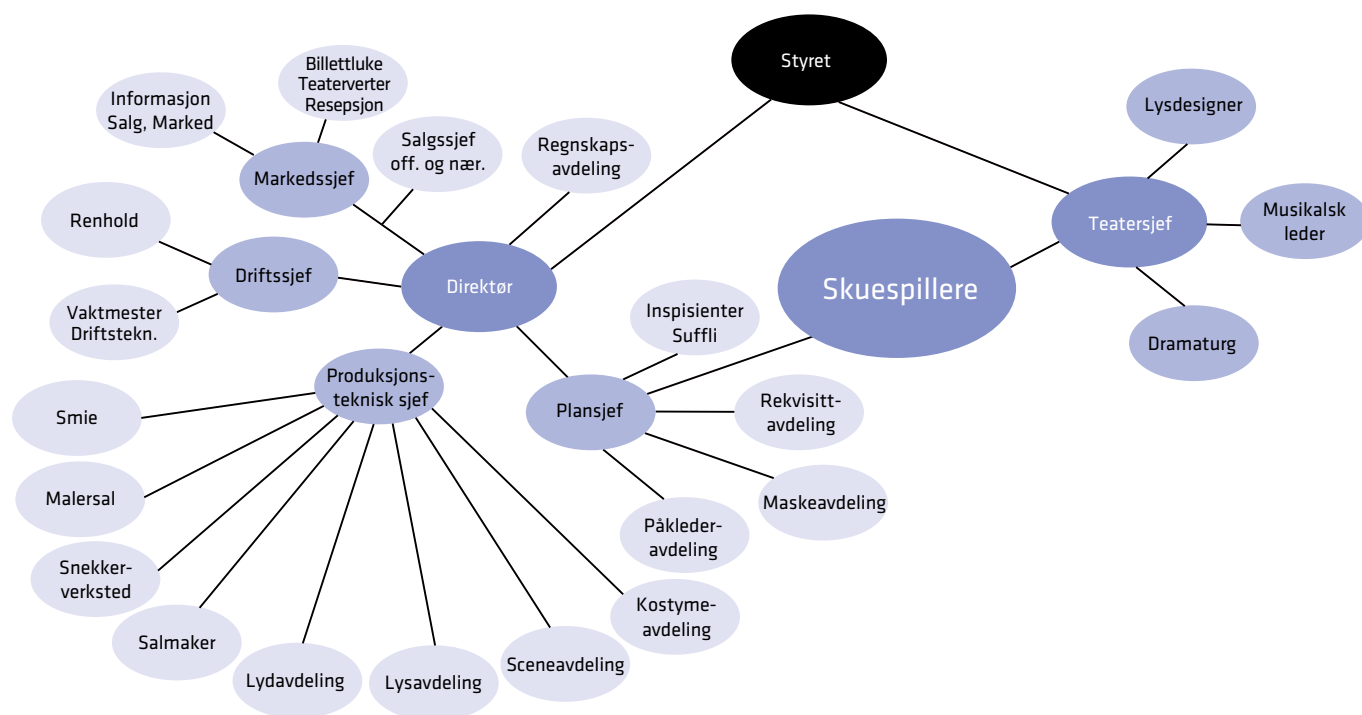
Styret

Teatersjef

Lysdesigner

Musikalsk leder

Dramaturg

Skuespillere

Direktør

Markedssjef

Informasjon Salg, Marked

Billettluke Teaterverter Resepsjon

Salgssjef off. og nær.

Regnskaps-avdeling

Driftssjef

Renhold

Vaktmester Driftstekn.

Produksjons-teknisk sjef

Smie

Malersal

Snekker-verksted

Salmaker

Lydavdeling

Lysavdeling

Sceneavdeling

Kostyme-avdeling

Plansjef

Inspisienter Suffli

Rekvisitt-avdeling

Maskeavdeling

Påkleder-avdeling